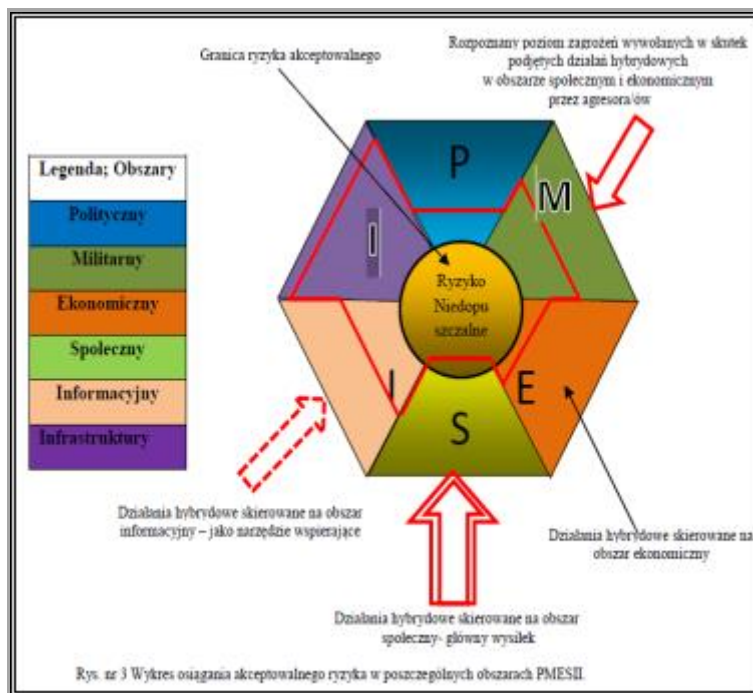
Granica ryzyka akceptowalnego

Rozpoznany poziom zagrożeń wywołanych w skutek podjętych działań hybrydowych w obszarze społecznym i ekonomicznym przez agresora/ów

| Legenda; Obszary |
|---|
| Polityczny |
| Militarny |
| Ekonomiczny |
| Społeczny |
| Informacyjny |
| Infrastruktury |

P

M

I

Ryzyko Niedopuszczalne

I

E

S

Działania hybrydowe skierowane na obszar informacyjny – jako narzędzie wspierające

Działania hybrydowe skierowane na obszar ekonomiczny

Działania hybrydowe skierowane na obszar społeczny- główny wysiłek

Rys. nr 3 Wykres osiągania akceptowalnego ryzyka w poszczególnych obszarach PMESII.